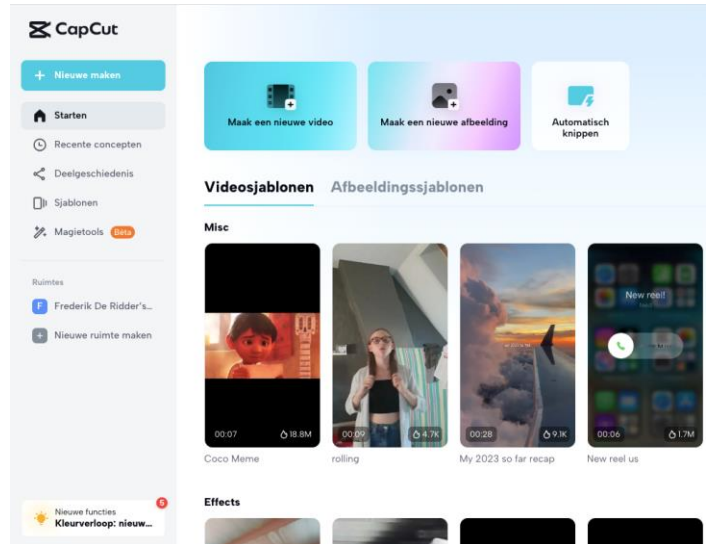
CapCut

+ Nieuwe maken

Starten
Recente concepten
Deelgeschiedenis
Sjablonen
Magietools Bèta

Ruimtes
F Frederik De Ridder's...
+ Nieuwe ruimte maken

Nieuwe functies 5
Kleurverloop: nieuw...

Maak een nieuwe video
Maak een nieuwe afbeelding
Automatisch knippen

Videosjablonen Afbeeldingssjablonen

Misc

00:07 18.8M
Coco Meme

00:09 4.7K
rolling

00:28 9.1K
My 2023 so far recap

New reel!
00:06 1.7M
New reel us

Effects